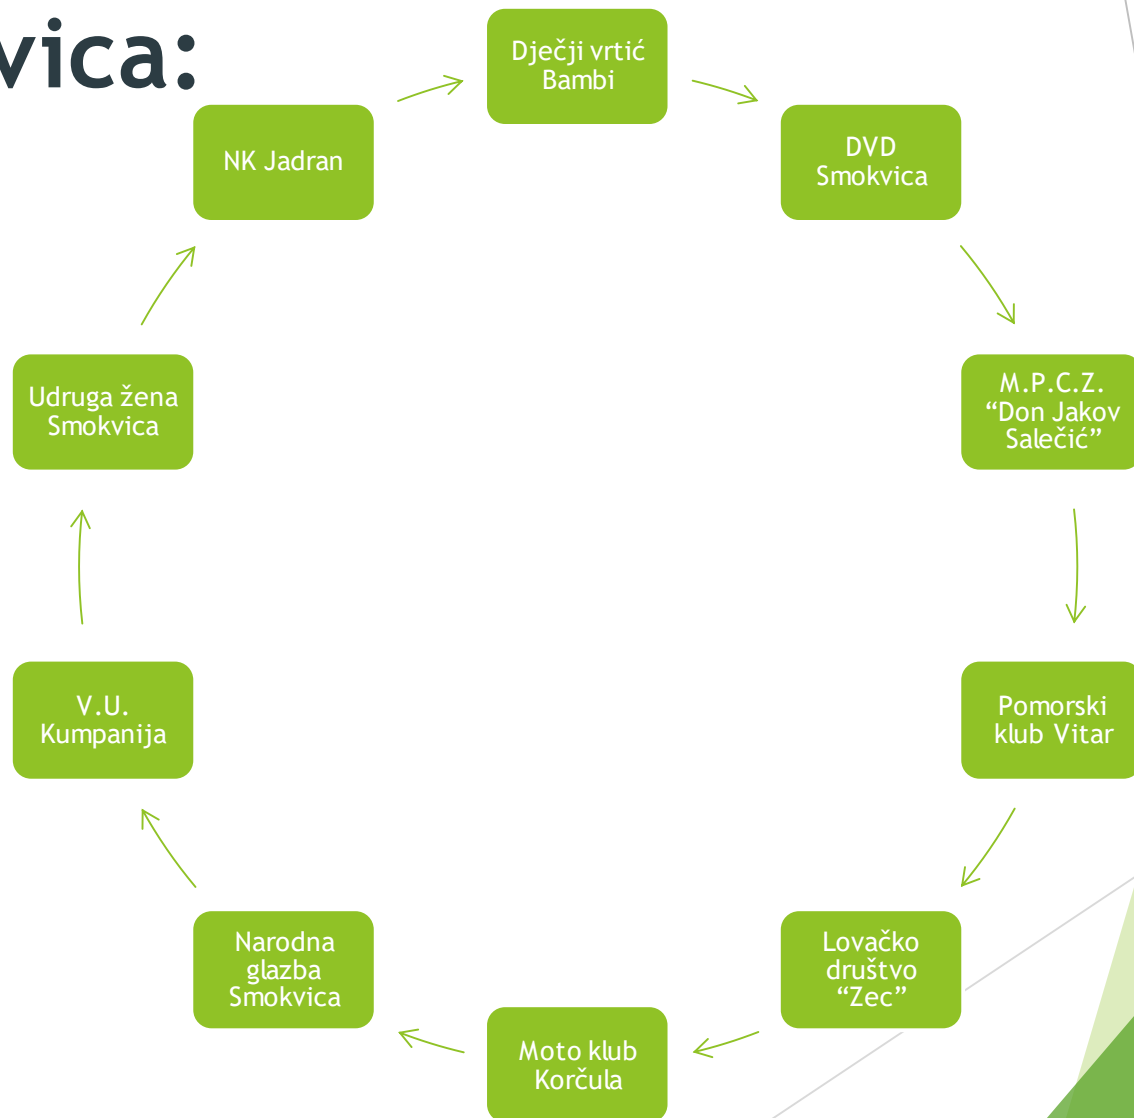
vica:

Dječji vrtić Bambi

DVD Smokvica

M.P.C.Z. "Don Jakov Salečić"

Pomorski klub Vitar

Lovačko društvo "Zec"

Moto klub Korčula

Narodna glazba Smokvica

V.U. Kumpanija

Udruga žena Smokvica

NK Jadran